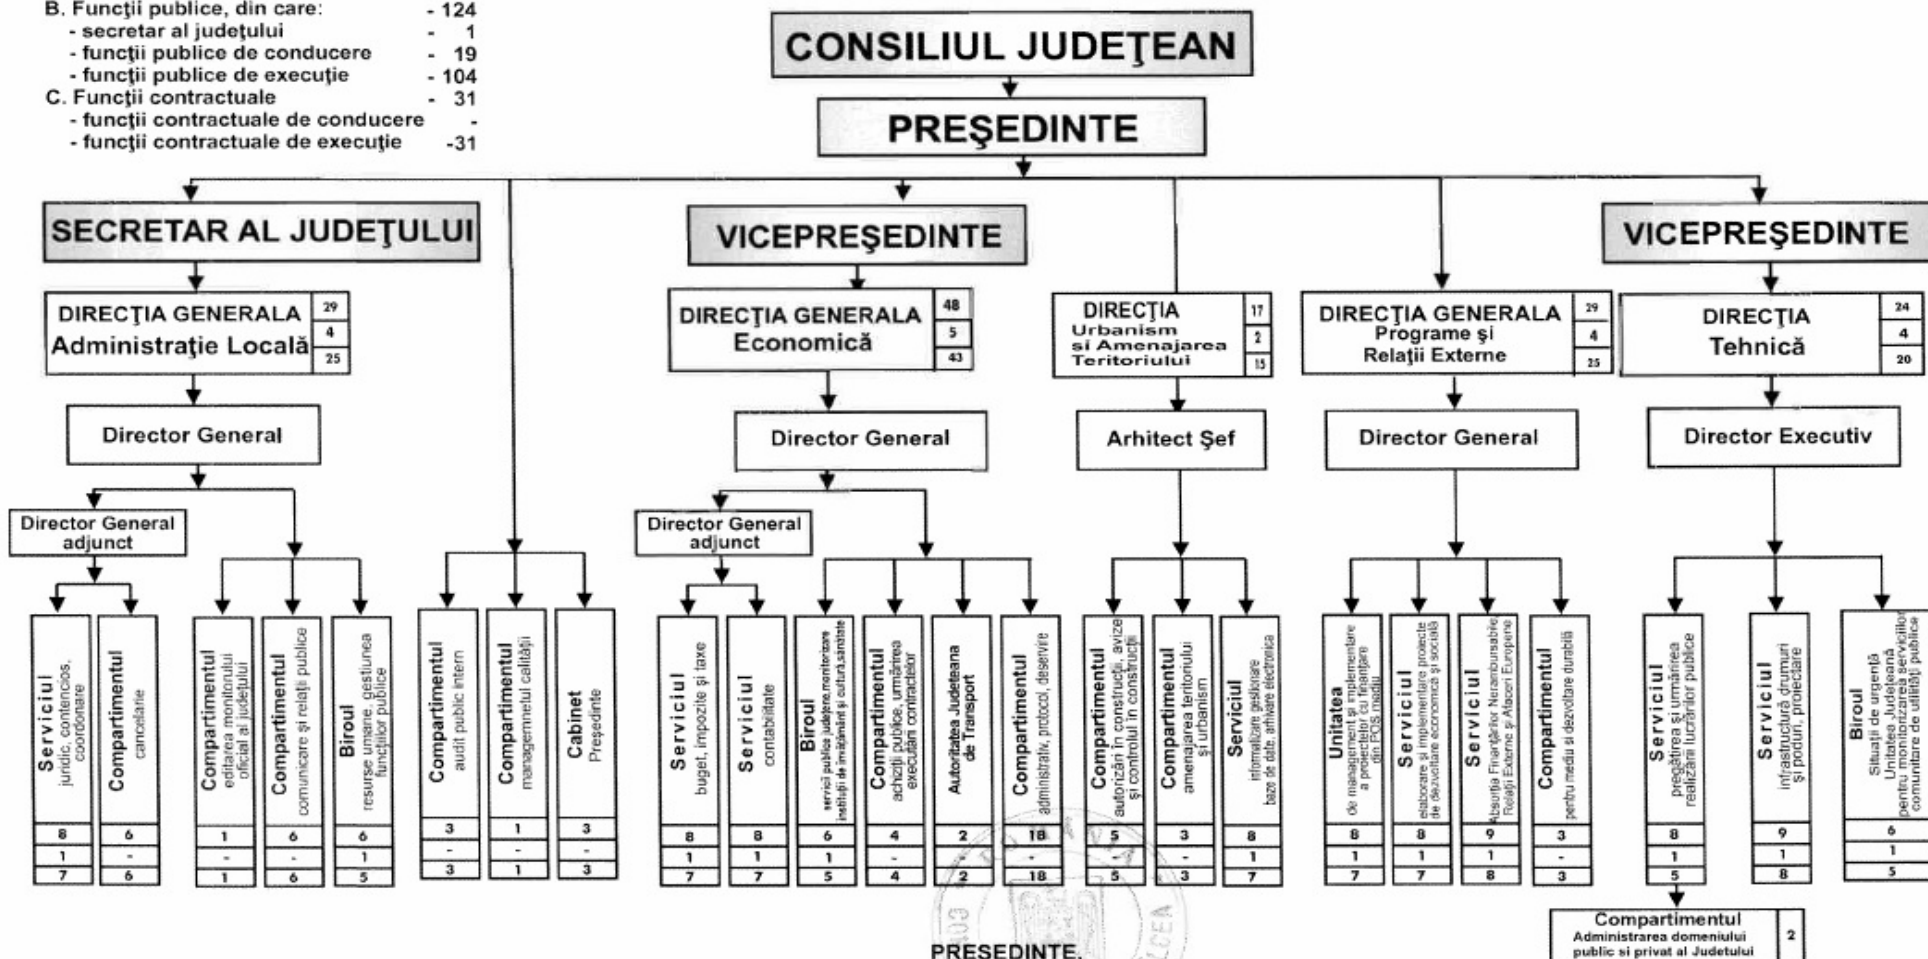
B. Funcţii publice, din care: - 124
- secretar al judeţului - 1
- funcţii publice de conducere - 19
- funcţii publice de execuţie - 104
C. Funcţii contractuale - 31
- funcţii contractuale de conducere -
- funcţii contractuale de execuţie -31

CONSILIUL JUDEŢEAN

PREŞEDINTE

SECRETAR AL JUDEŢULUI

DIRECŢIA GENERALA Administraţie Locală 29 4 25

Director General

Director General adjunct

Serviciul juridic, contencios, coordonare 8 1 7

Compartimentul cancelarie 6 - 6

Compartimentul editarea monitorului oficial al judeţului 1 - 1

Compartimentul comunicare şi relaţii publice 6 - 6

Biroul resurse umane, gestiunea funcţiilor publice 6 1 5

Compartimentul audit public intern 3 - 3

Compartimentul managementul calităţii 1 - 1

Cabinet Preşedinte 3 - 3

VICEPREŞEDINTE

DIRECŢIA GENERALA Economică 48 5 43

Director General

Director General adjunct

Serviciul buget, impozite şi taxe 8 1 7

Serviciul contabilitate 8 1 7

Biroul servicii publice judeţene,monitorizare instituţii de învăţământ şi cultura,sanatate 6 1 5

Compartimentul achiziţii publice, urmărirea executării contractelor 4 - 4

Autoritatea Judeteana de Transport 2 - 2

Compartimentul administrativ, protocol, deservire 18 - 18

DIRECŢIA Urbanism şi Amenajarea Teritoriului 17 2 15

Arhitect Şef

Compartimentul autorizări în construcţii, avize şi controlul în construcţii 5 - 5

Compartimentul amenajarea teritoriului şi urbanism 3 - 3

Serviciul informatizare gestionare baze de date, arhivare electronica 8 1 7

DIRECŢIA GENERALA Programe şi Relaţii Externe 29 4 25

Director General

Unitatea de management şi implementare a proiectelor cu finanţare din POS mediu 8 1 7

Serviciul elaborare şi implementare proiecte de dezvoltare economica şi sociala 8 1 7

Serviciul Absorbţia Finanţărilor Nerambursabile Relaţii Externe şi Afaceri Europene 9 1 8

Compartimentul pentru mediu şi dezvoltare durabilă 3 - 3

VICEPREŞEDINTE

DIRECŢIA Tehnică 24 4 20

Director Executiv

Serviciul pregătirea şi urmărirea realizării lucrărilor publice 8 1 5

Compartimentul Administrarea domeniului public si privat al Judetului 2

Serviciul infrastructură drumuri şi poduri, proiectare 9 1 8

Biroul Situaţii de urgenţă Unitatea Judeţeană pentru monitorizarea serviciilor comunitare de utilităţi publice 6 1 5

PREŞEDINTE,